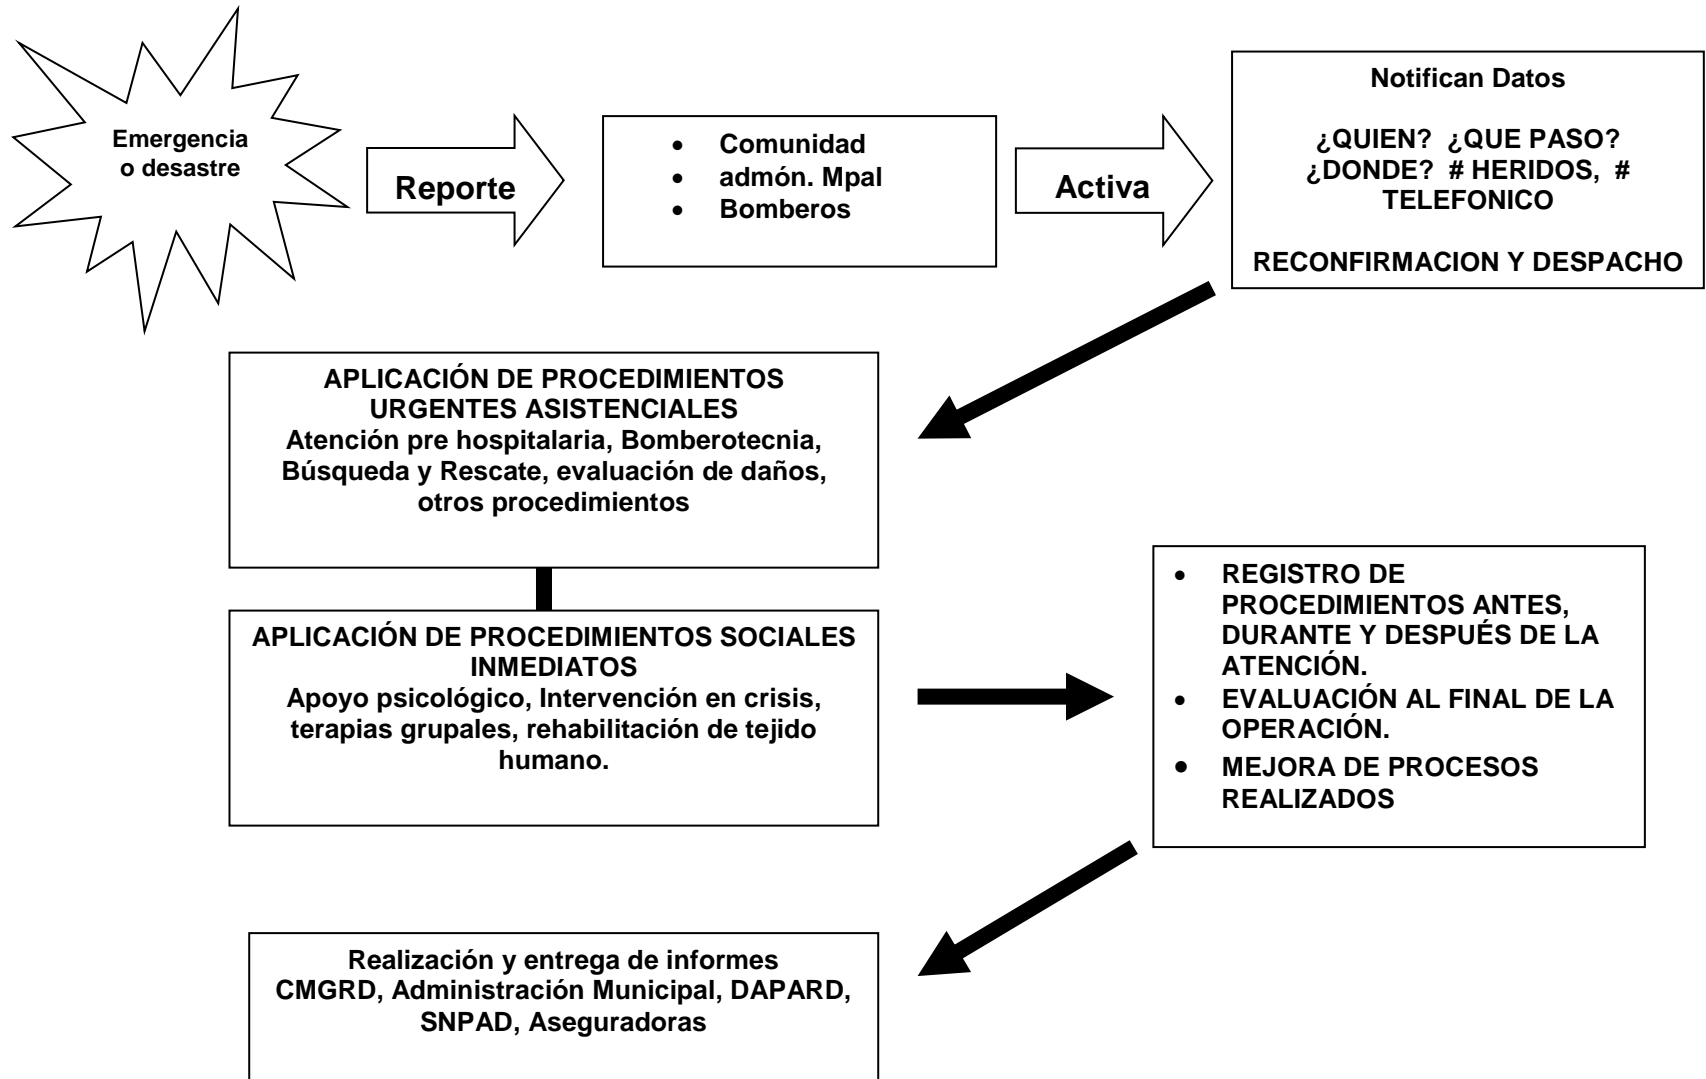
Emergencia o desastre

Reporte

- Comunidad
- admón. Mpal
- Bomberos

Activa

Notifican Datos

¿QUIEN? ¿QUE PASO? ¿DONDE? # HERIDOS, # TELEFONICO

RECONFIRMACION Y DESPACHO

APLICACIÓN DE PROCEDIMIENTOS URGENTES ASISTENCIALES
Atención pre hospitalaria, Bomberotecnia, Búsqueda y Rescate, evaluación de daños, otros procedimientos

APLICACIÓN DE PROCEDIMIENTOS SOCIALES INMEDIATOS
Apoyo psicológico, Intervención en crisis, terapias grupales, rehabilitación de tejido humano.

- REGISTRO DE PROCEDIMIENTOS ANTES, DURANTE Y DESPUÉS DE LA ATENCIÓN.
- EVALUACIÓN AL FINAL DE LA OPERACIÓN.
- MEJORA DE PROCESOS REALIZADOS

Realización y entrega de informes
CMGRD, Administración Municipal, DAPARD, SNPAD, Aseguradoras